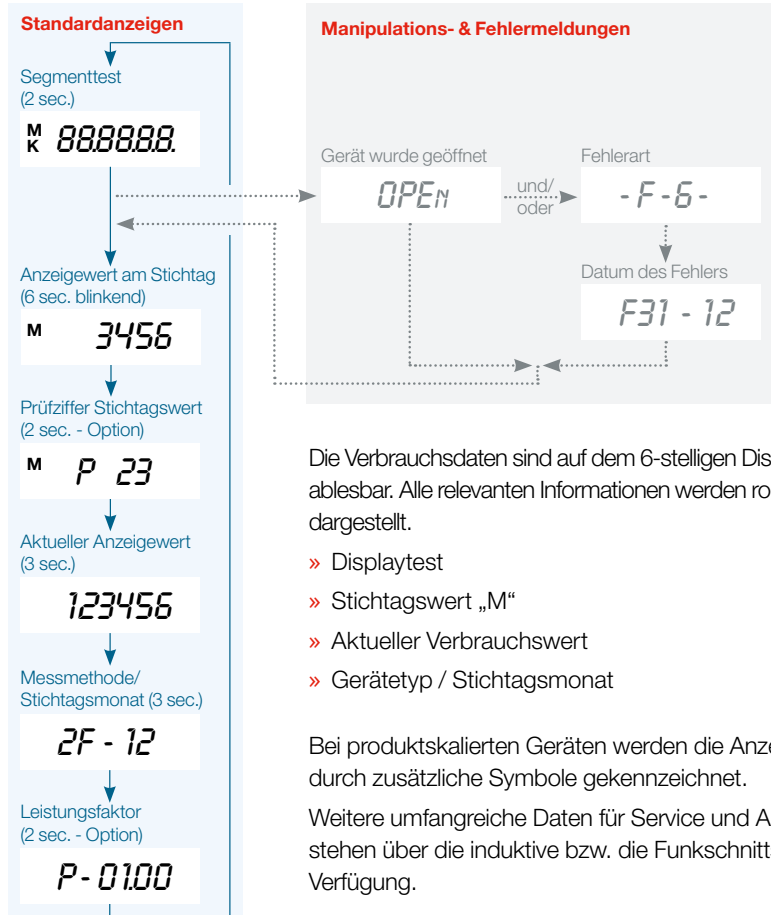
Standardanzeigen

Segmenttest (2 sec.)

M K 888888.

Anzeigewert am Stichtag (6 sec. blinkend)

M 3456

Prüfziffer Stichtagswert (2 sec. - Option)

M P 23

Aktueller Anzeigewert (3 sec.)

123456

Messmethode/ Stichtagsmonat (3 sec.)

2F - 12

Leistungsfaktor (2 sec. - Option)

P - 01.00

Manipulations- & Fehlermeldungen

Gerät wurde geöffnet

OPEN

und/ oder

Fehlerart

- F - 6 -

Datum des Fehlers

F31 - 12

Die Verbrauchsdaten sind auf dem 6-stelligen Dis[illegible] ablesbar. Alle relevanten Informationen werden ro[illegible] dargestellt.

» Displaytest

» Stichtagswert „M“

» Aktueller Verbrauchswert

» Gerätetyp / Stichtagsmonat

Bei produktskalierten Geräten werden die Anze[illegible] durch zusätzliche Symbole gekennzeichnet.

Weitere umfangreiche Daten für Service und A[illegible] stehen über die induktive bzw. die Funkschnitt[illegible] Verfügung.